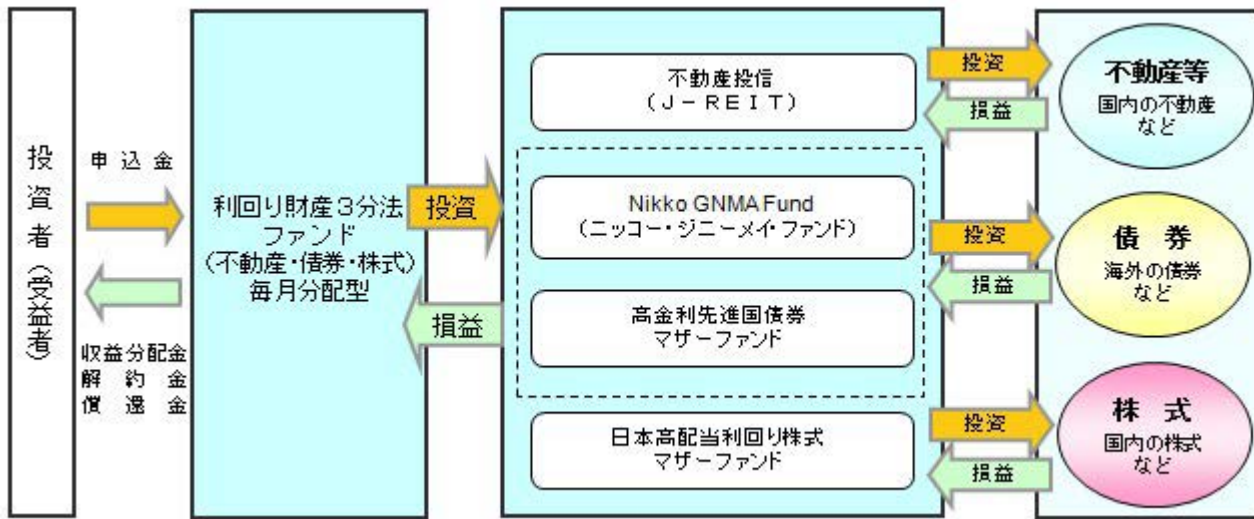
投資者（受益者）

申込金

収益分配金
解約金
償還金

利回り財産３分法ファンド
（不動産・債券・株式）
毎月分配型

投資

損益

不動産投信
（Ｊ－ＲＥＩＴ）

Nikko GNMA Fund
（ニッコー・ジニーメイ・ファンド）

高金利先進国債券
マザーファンド

日本高配当利回り株式
マザーファンド

投資
損益

投資
損益

投資
損益

不動産等
国内の不動産
など

債 券
海外の債券
など

株 式
国内の株式
など